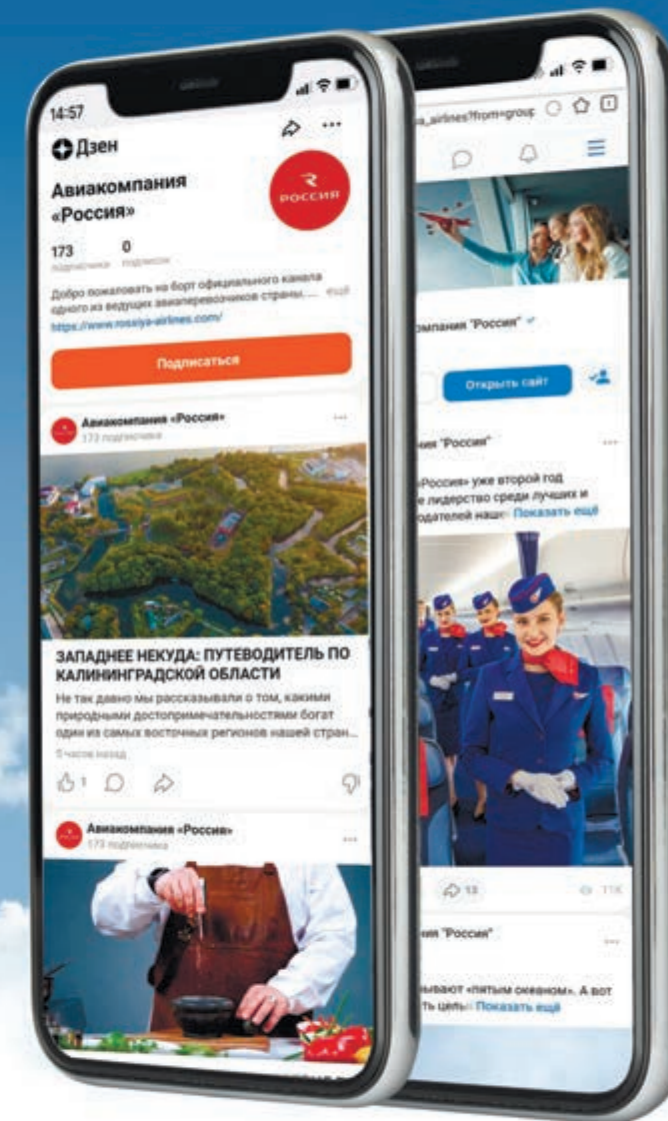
14:57

Дзен

Авиакомпания «Россия»

РОССИЯ

173 подписчика

0 подписок

Добро пожаловать на борт официального канала одного из ведущих авиаперевозчиков страны.... ещё

https://www.rossiya-airlines.com/

Подписаться

Авиакомпания «Россия»

173 подписчика

ЗАПАДНЕЕ НЕКУДА: ПУТЕВОДИТЕЛЬ ПО КАЛИНИНГРАДСКОЙ ОБЛАСТИ

Не так давно мы рассказывали о том, какими природными достопримечательностями богат один из самых восточных регионов нашей стран...

5 часов назад

1

Авиакомпания «Россия»

173 подписчика

a_airlines?from=group

омпания "Россия"

Открыть сайт

"Россия"

«Россия» уже второй год е лидерство среди лучших и одателей наш Показать ещё

13

11K

ния "Россия"

ывают «пятым океаном». А вот ть цель: Показать ещё